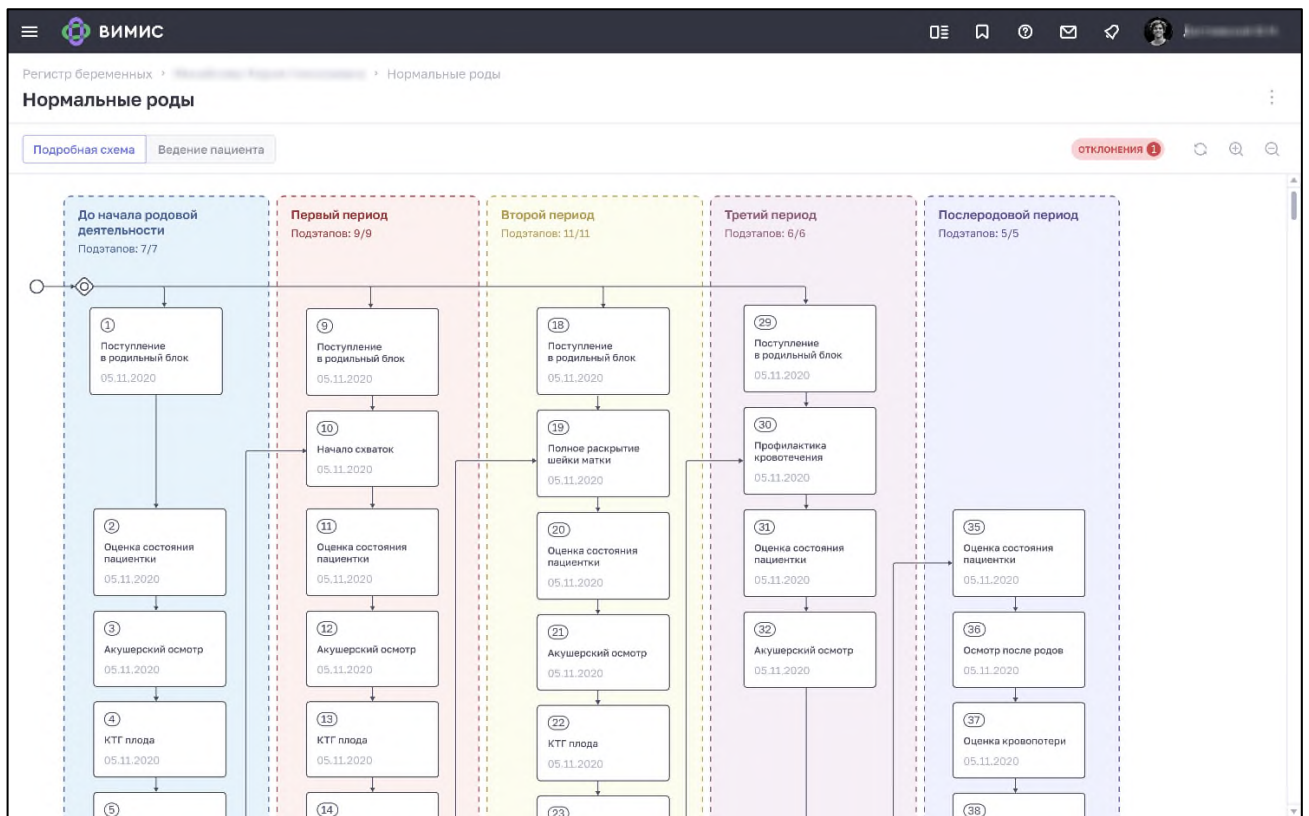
ВИМИС

Регистр беременных › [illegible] › Нормальные роды

Нормальные роды

Подробная схема | Ведение пациента

отклонения 1

До начала родовой деятельности
Подэтапов: 7/7

Первый период
Подэтапов: 9/9

Второй период
Подэтапов: 11/11

Третий период
Подэтапов: 6/6

Послеродовой период
Подэтапов: 5/5

1
Поступление в родильный блок
05.11.2020

2
Оценка состояния пациентки
05.11.2020

3
Акушерский осмотр
05.11.2020

4
КТГ плода
05.11.2020

5

9
Поступление в родильный блок
05.11.2020

10
Начало схваток
05.11.2020

11
Оценка состояния пациентки
05.11.2020

12
Акушерский осмотр
05.11.2020

13
КТГ плода
05.11.2020

14

18
Поступление в родильный блок
05.11.2020

19
Полное раскрытие шейки матки
05.11.2020

20
Оценка состояния пациентки
05.11.2020

21
Акушерский осмотр
05.11.2020

22
КТГ плода
05.11.2020

23

29
Поступление в родильный блок
05.11.2020

30
Профилактика кровотечения
05.11.2020

31
Оценка состояния пациентки
05.11.2020

32
Акушерский осмотр
05.11.2020

35
Оценка состояния пациентки
05.11.2020

36
Осмотр после родов
05.11.2020

37
Оценка кровопотери
05.11.2020

38